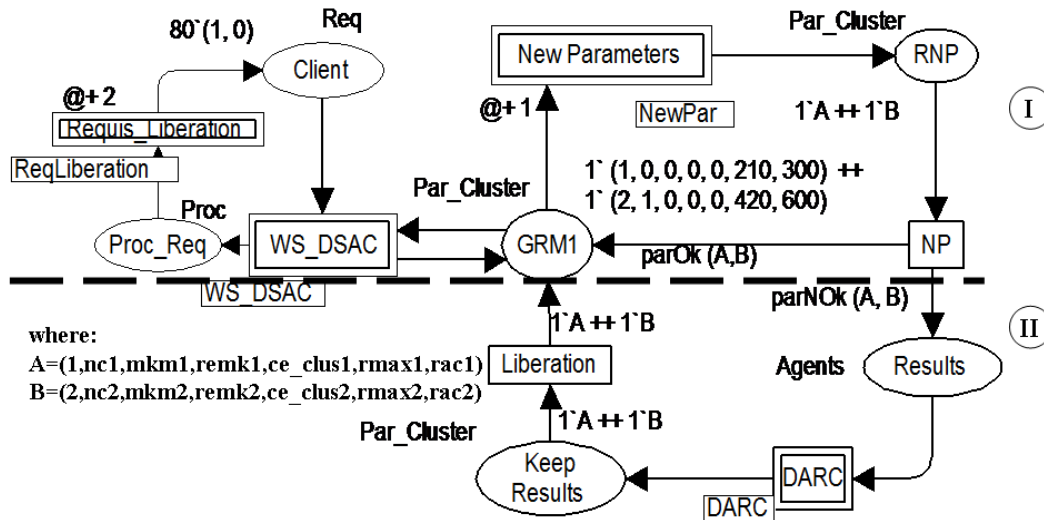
80`(1, 0)
Req
Client
@+2
Requis_Liberation
ReqLiberation
Proc
Proc_Req
WS_DSAC
WS_DSAC
New Parameters
@+1
NewPar
Par_Cluster
RNP
1`A ++ 1`B
I
1` (1, 0, 0, 0, 0, 210, 300) ++
1` (2, 1, 0, 0, 0, 420, 600)
Par_Cluster
GRM1
parOk (A,B)
NP
parNOk (A, B)
II
where:
A=(1,nc1,mkm1,remk1,ce_clus1,rmax1,rac1)
B=(2,nc2,mkm2,remk2,ce_clus2,rmax2,rac2)
1`A ++ 1`B
Liberation
Agents
Results
1`A ++ 1`B
Par_Cluster
Keep Results
DARC
DARC